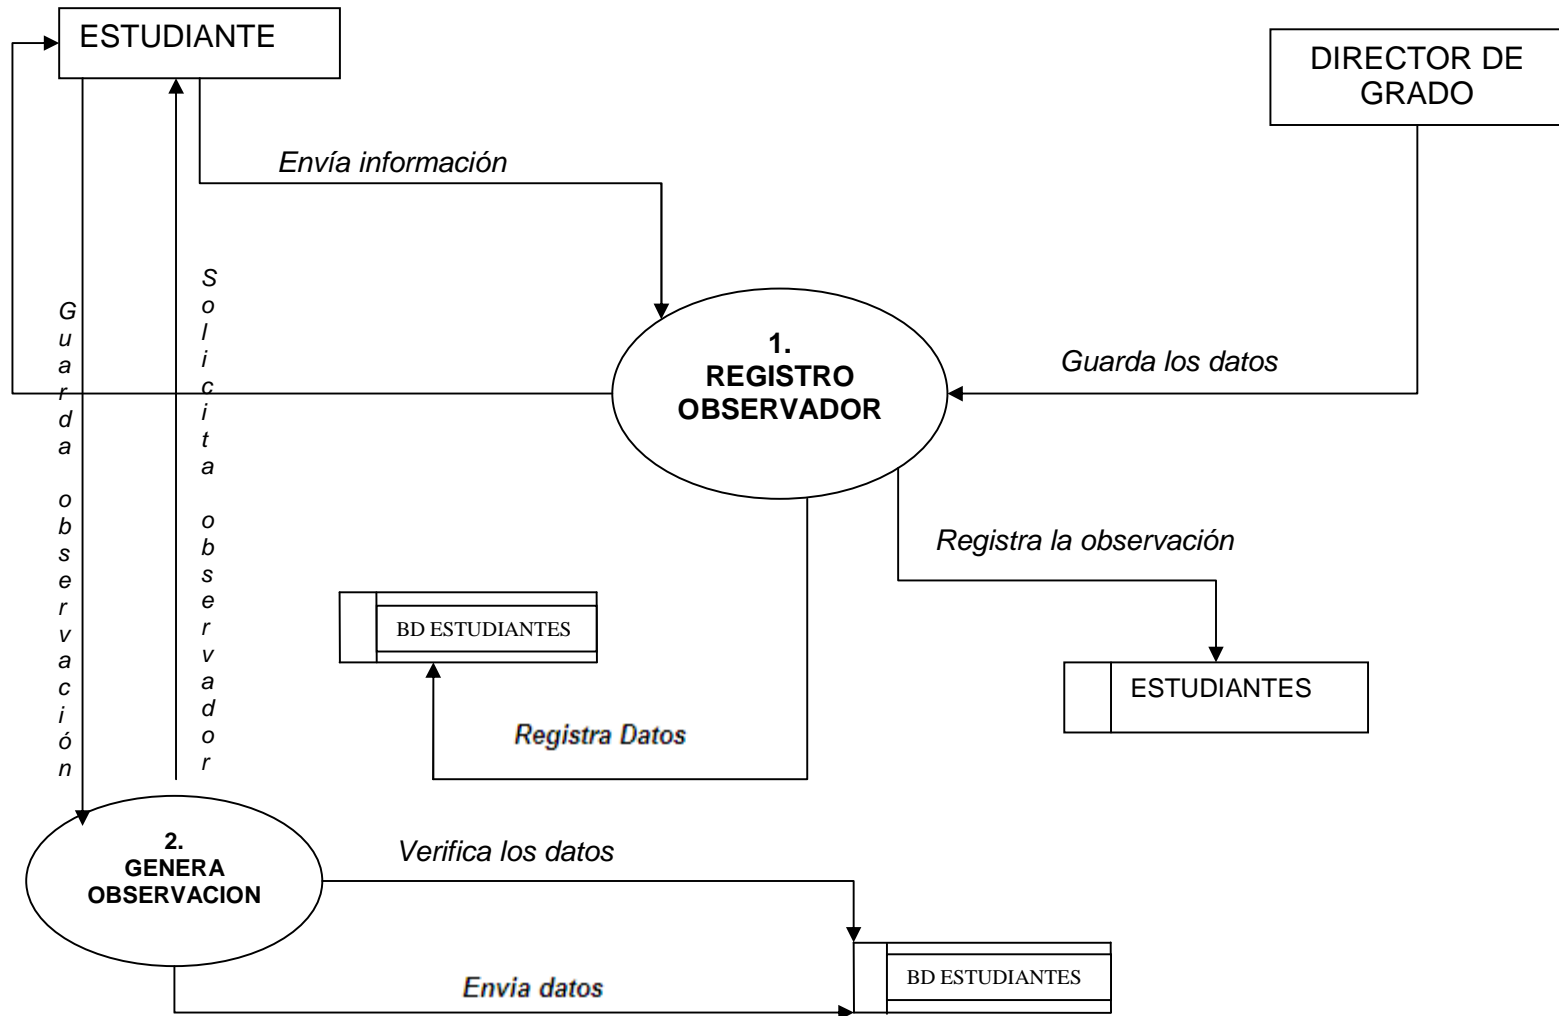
ESTUDIANTE

DIRECTOR DE GRADO

Envía información

Guarda observación

Solicita observador

1. REGISTRO OBSERVADOR

Guarda los datos

Registra la observación

BD ESTUDIANTES

ESTUDIANTES

Registra Datos

2. GENERA OBSERVACION

Verifica los datos

BD ESTUDIANTES

Envia datos